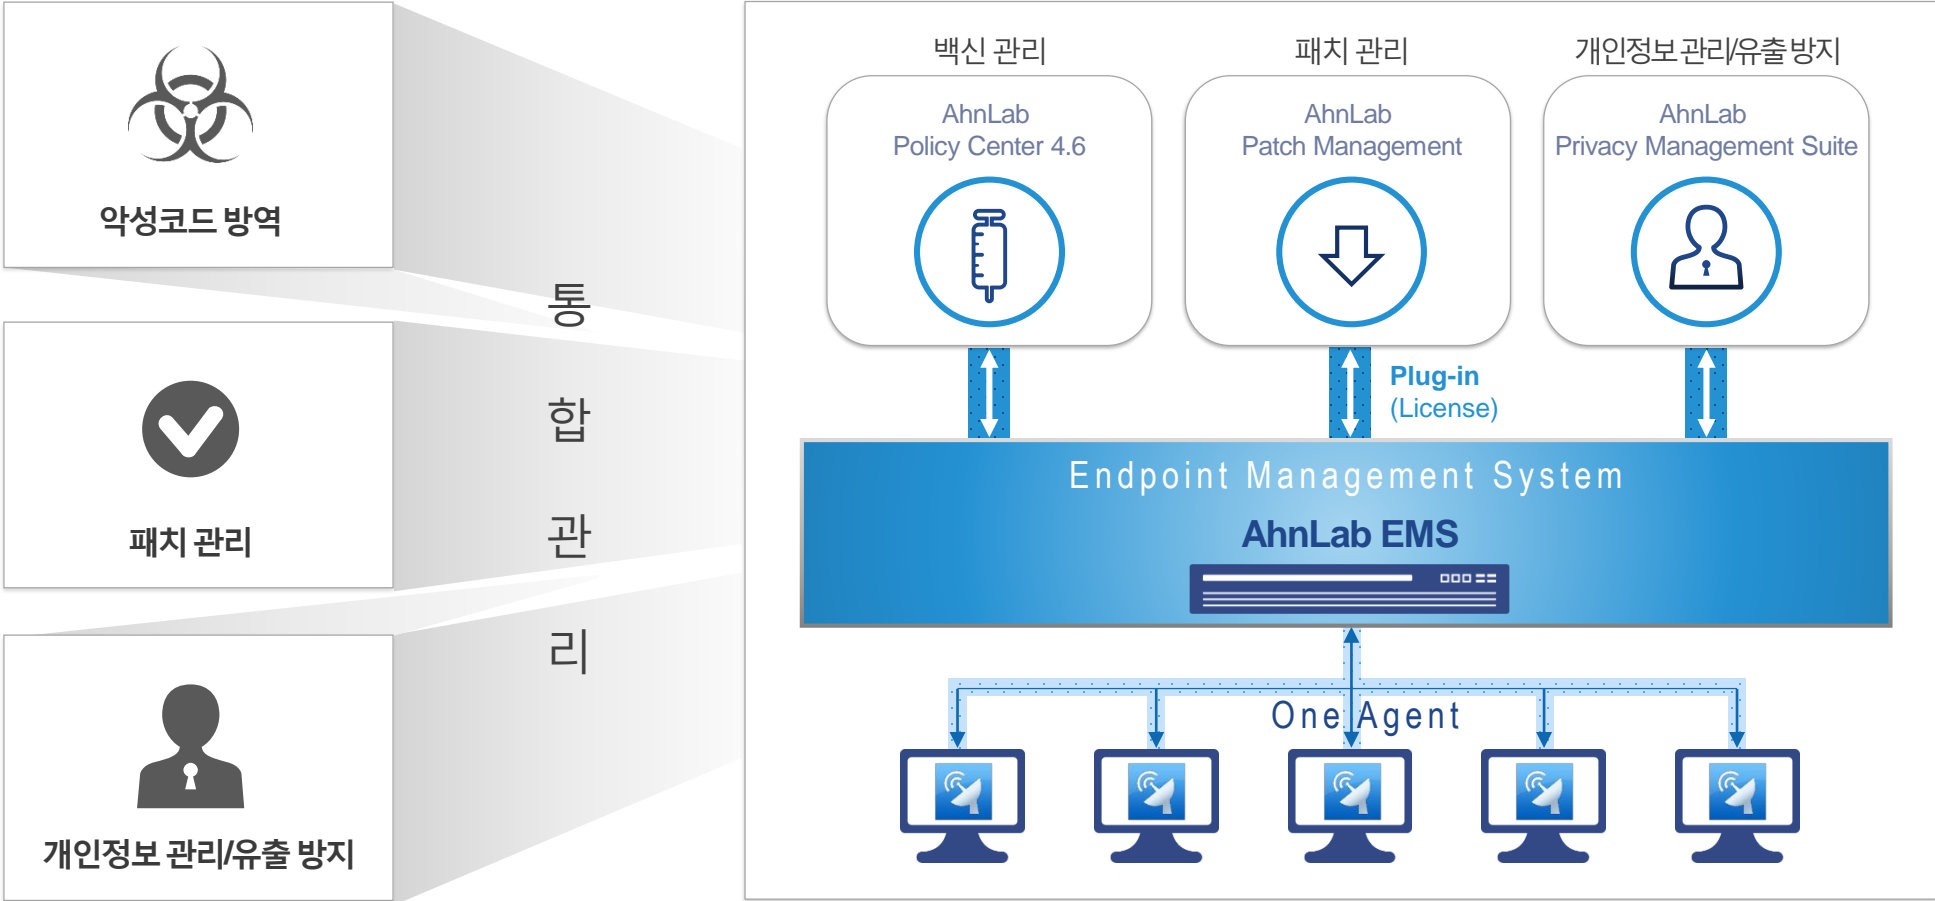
악성코드 방역

패치 관리

개인정보 관리/유출 방지

통
합
관
리

백신 관리

AhnLab
Policy Center 4.6

패치 관리

AhnLab
Patch Management

개인정보관리/유출방지

AhnLab
Privacy Management Suite

Plug-in
(License)

Endpoint Management System

AhnLab EMS

One Agent